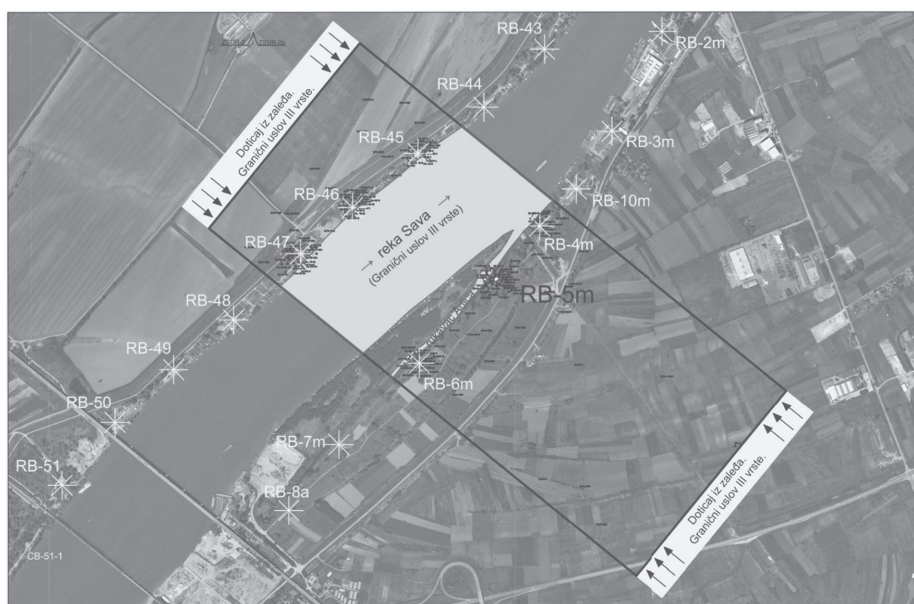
Doticaj iz zaleđa. Granični uslov III vrste.

RB-43
RB-2m
RB-44
RB-45
RB-3m
RB-46
RB-10m
→ reka Sava →
(Granični uslov III vrste)
RB-47
RB-4m
RB-5m
RB-48
RB-49
RB-6m
RB-50
RB-7m
RB-51
RB-8a

Doticaj iz zaleđa. Granični uslov III vrste.

CB-51-1